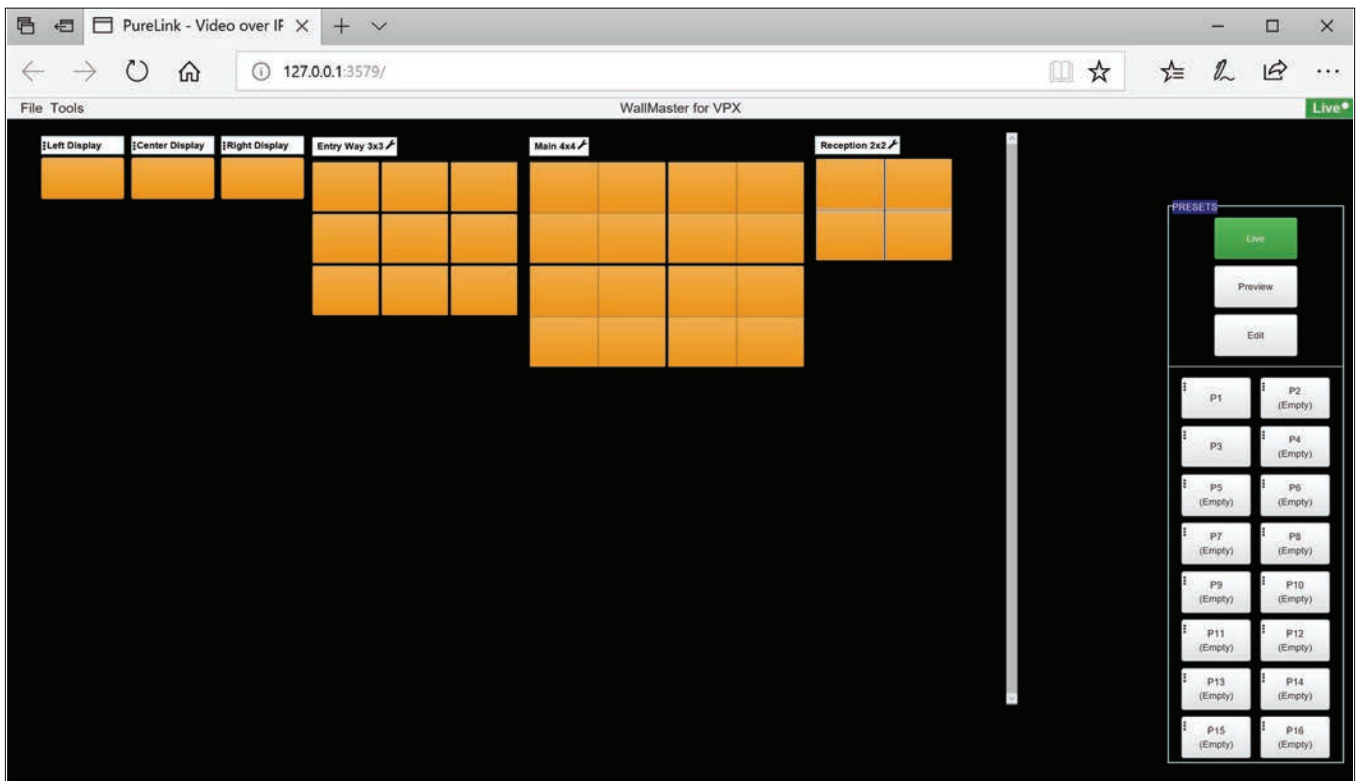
PureLink - Video over IF

127.0.0.1:3579/

File Tools

WallMaster for VPX

Live

Left Display

Center Display

Right Display

Entry Way 3x3

Main 4x4

Reception 2x2

PRESETS

Live

Preview

Edit

P1

P2 (Empty)

P3

P4 (Empty)

P5 (Empty)

P6 (Empty)

P7 (Empty)

P8 (Empty)

P9 (Empty)

P10 (Empty)

P11 (Empty)

P12 (Empty)

P13 (Empty)

P14 (Empty)

P15 (Empty)

P16 (Empty)